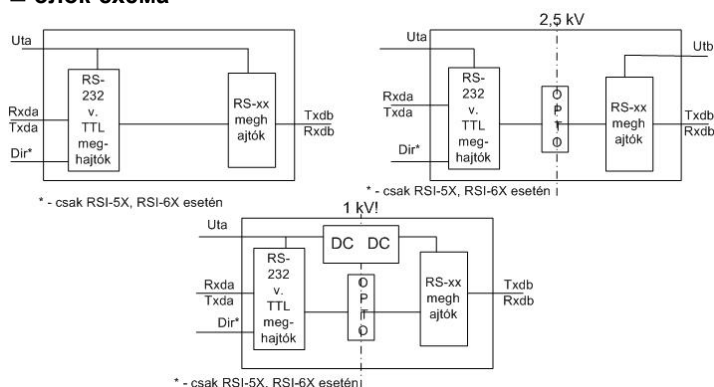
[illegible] blokk-séma

Uta
Rxda
Txda
Dir*
RS-232 v. TTL meg-hajtók
RS-xx megh ajtók
Txdb
Rxdb

* - csak RSI-5X, RSI-6X esetén

2,5 kV
Uta
Utb
Rxda
Txda
Dir*
RS-232 v. TTL meg-hajtók
O P T O
RS-xx megh ajtók
Txdb
Rxdb

* - csak RSI-5X, RSI-6X esetén

1 kV!
Uta
DC DC
Rxda
Txda
Dir*
RS-232 v. TTL meg-hajtók
O P T O
RS-xx megh ajtók
Txdb
Rxdb

* - csak RSI-5X, RSI-6X esetén